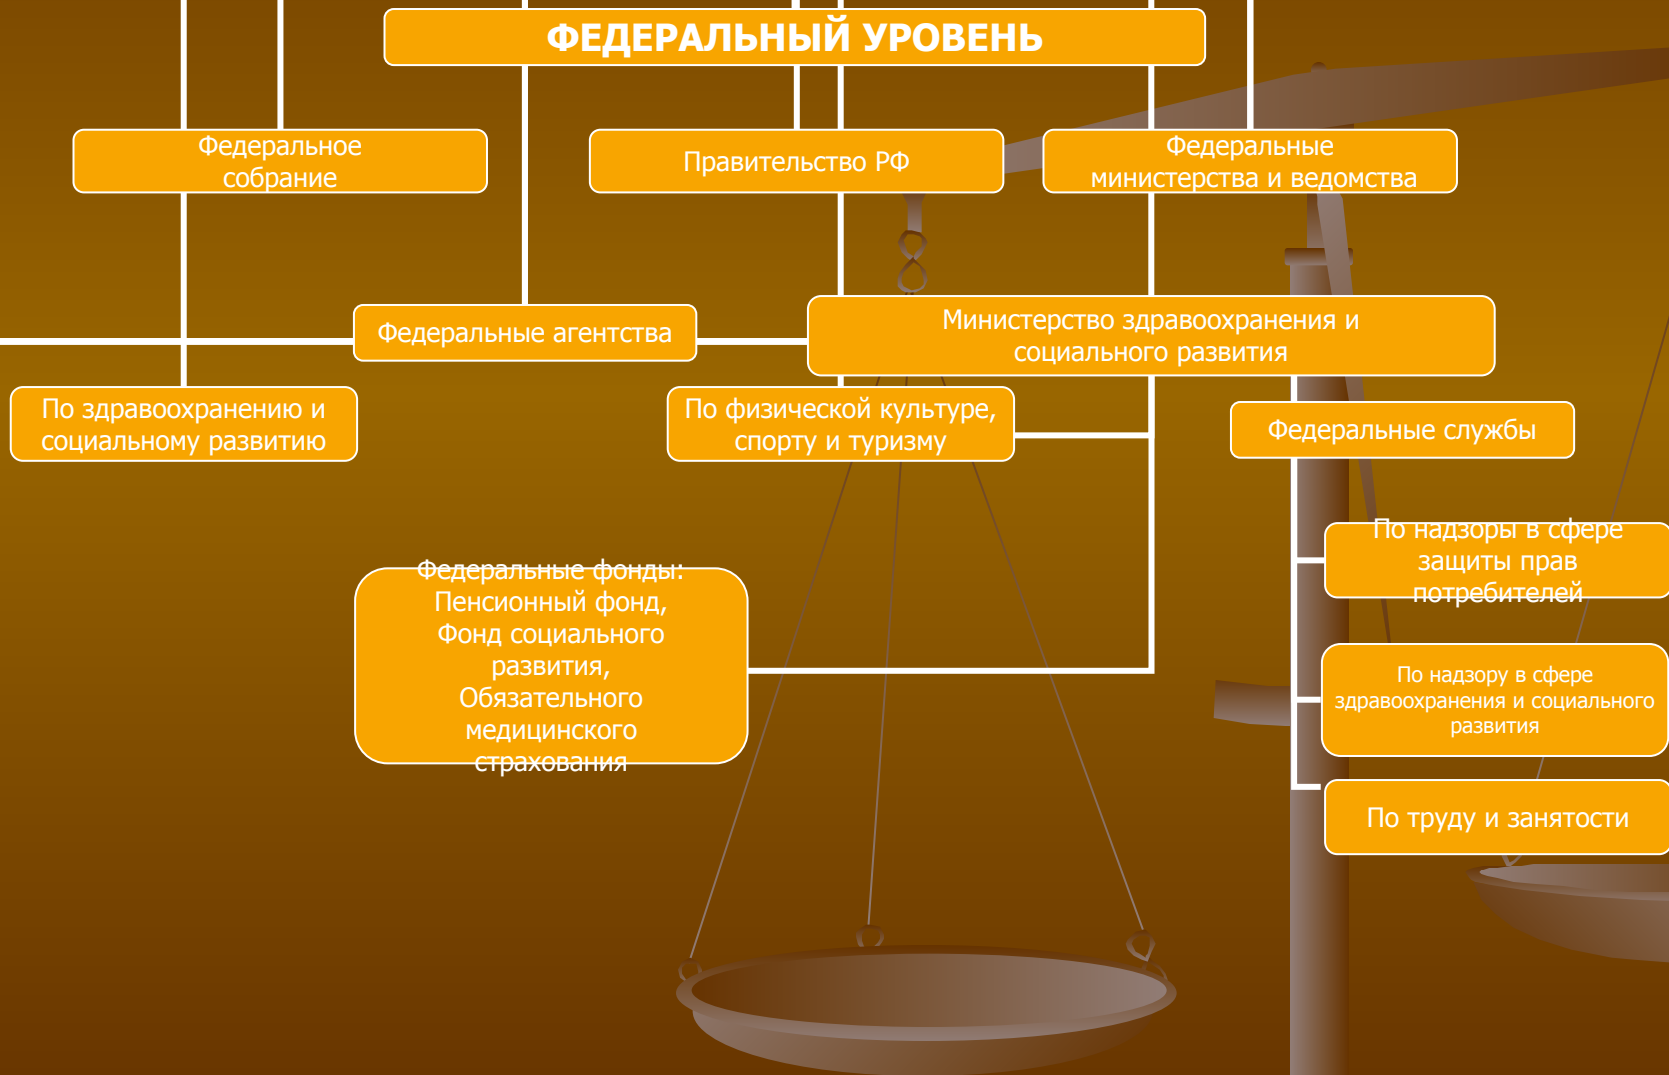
ФЕДЕРАЛЬНЫЙ УРОВЕНЬ

Федеральное собрание

Правительство РФ

Федеральные министерства и ведомства

Федеральные агентства

Министерство здравоохранения и социального развития

По здравоохранению и социальному развитию

По физической культуре, спорту и туризму

Федеральные службы

По надзоры в сфере защиты прав потребителей

Федеральные фонды: Пенсионный фонд, Фонд социального развития, Обязательного медицинского страхования

По надзору в сфере здравоохранения и социального развития

По труду и занятости